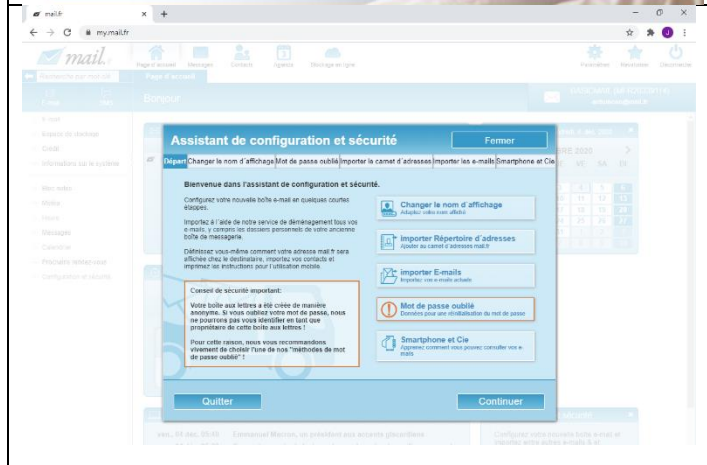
mail.fr × +

← → C my.mail.fr

mail.

Page d'accueil Messages Contacts Agenda Stockage en ligne

Paramètres Résiliation Déconnexion

Recherche par mot-clé

Page d'accueil

E-mail

Bonjour

Assistant de configuration et sécurité

Fermer

Départ | Changer le nom d'affichage | Mot de passe oublié | Importer le carnet d'adresses | Importer les e-mails | Smartphone et Cie

Bienvenue dans l'assistant de configuration et sécurité.

Configurez votre nouvelle boîte e-mail en quelques courtes étapes.

Importez à l'aide de notre service de déménagement tous vos e-mails, y compris les dossiers personnels de votre ancienne boîte de messagerie.

Définissez vous-même comment votre adresse mail.fr sera affichée chez le destinataire, importez vos contacts et imprimez les instructions pour l'utilisation mobile.

Conseil de sécurité important:

Votre boîte aux lettres a été créée de manière anonyme. Si vous oubliez votre mot de passe, nous ne pourrons pas vous identifier en tant que propriétaire de cette boîte aux lettres !

Pour cette raison, nous vous recommandons vivement de choisir l'une de nos "méthodes de mot de passe oublié" !

Changer le nom d'affichage
Adapter votre nom affiché

Importer Répertoire d'adresses
Ajouter au carnet d'adresses mail.fr

Importer E-mails
Importer vos e-mails actuels

Mot de passe oublié
Données pour une réinitialisation du mot de passe

Smartphone et Cie
Apprenez comment vous pouvez consulter vos e-mails

Quitter

Continuer

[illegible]